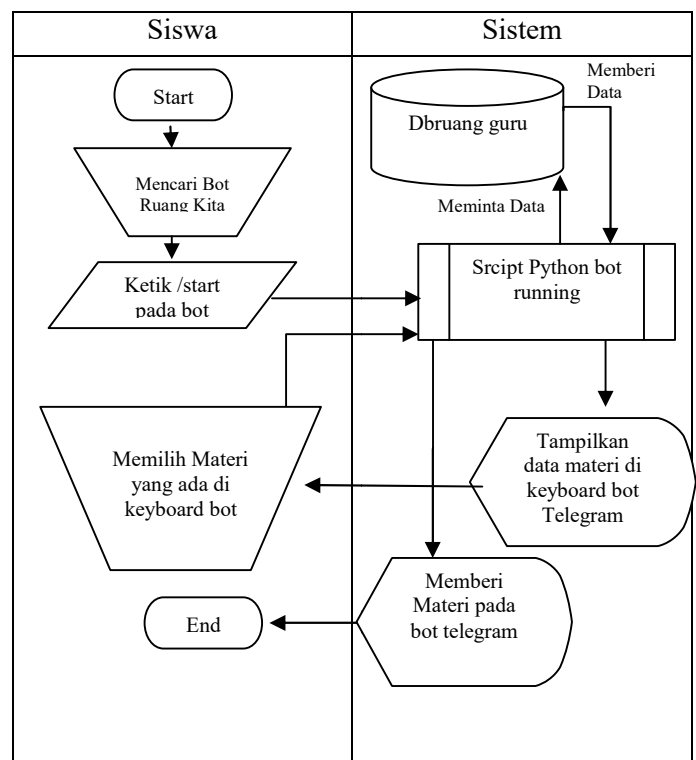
| Siswa | Sistem |
|---|---|

Start

Mencari Bot Ruang Kita

Ketik /start pada bot

Memilih Materi yang ada di keyboard bot

End

Dbruang guru

Memberi Data

Meminta Data

Srcipt Python bot running

Tampilkan data materi di keyboard bot Telegram

Memberi Materi pada bot telegram